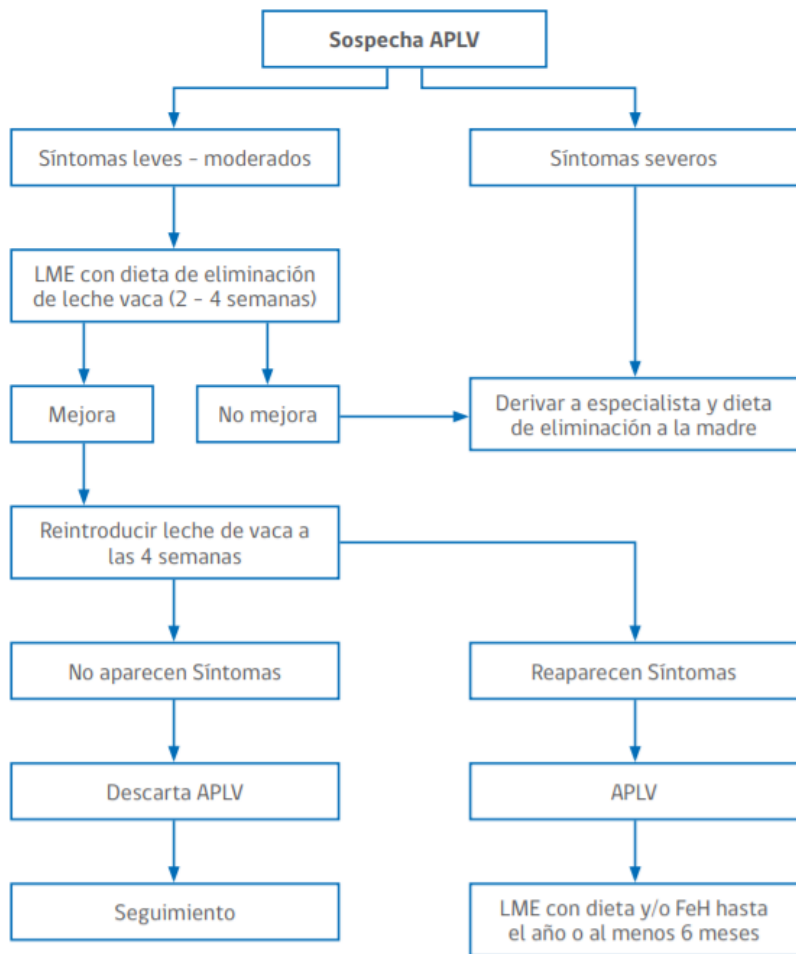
Sospecha APLV

Síntomas leves - moderados

Síntomas severos

LME con dieta de eliminación de leche vaca (2 - 4 semanas)

Mejora

No mejora

Derivar a especialista y dieta de eliminación a la madre

Reintroducir leche de vaca a las 4 semanas

No aparecen Síntomas

Reaparecen Síntomas

Descarta APLV

APLV

Seguimiento

LME con dieta y/o FeH hasta el año o al menos 6 meses